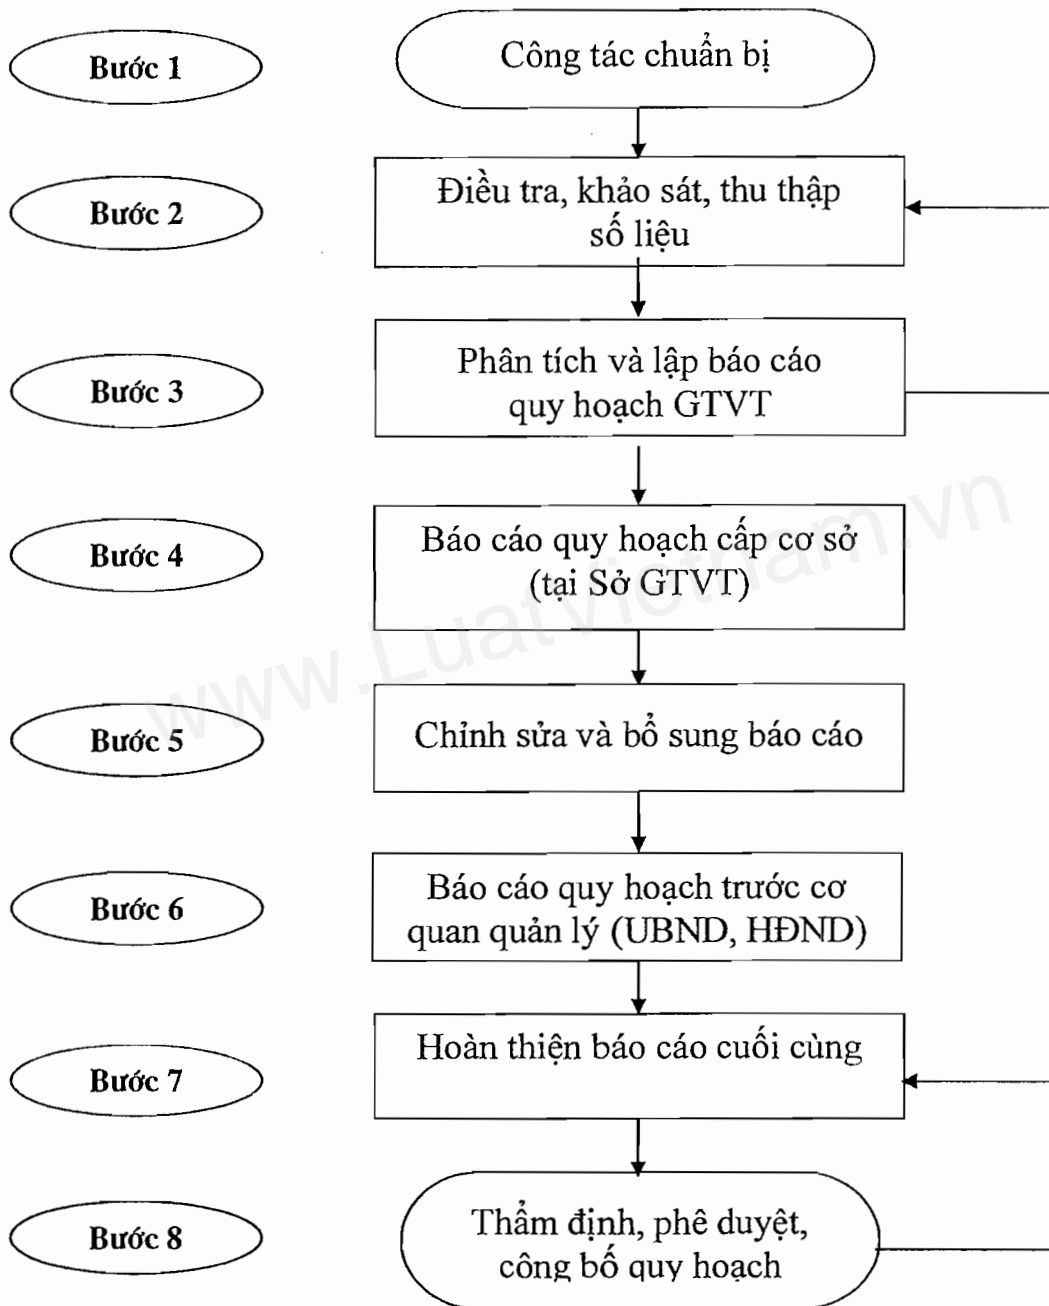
Bước 1

Công tác chuẩn bị

Bước 2

Điều tra, khảo sát, thu thập số liệu

Bước 3

Phân tích và lập báo cáo quy hoạch GTVT

Bước 4

Báo cáo quy hoạch cấp cơ sở (tại Sở GTVT)

Bước 5

Chỉnh sửa và bổ sung báo cáo

Bước 6

Báo cáo quy hoạch trước cơ quan quản lý (UBND, HĐND)

Bước 7

Hoàn thiện báo cáo cuối cùng

Bước 8

Thẩm định, phê duyệt, công bố quy hoạch

www.Luatvietnam.vn